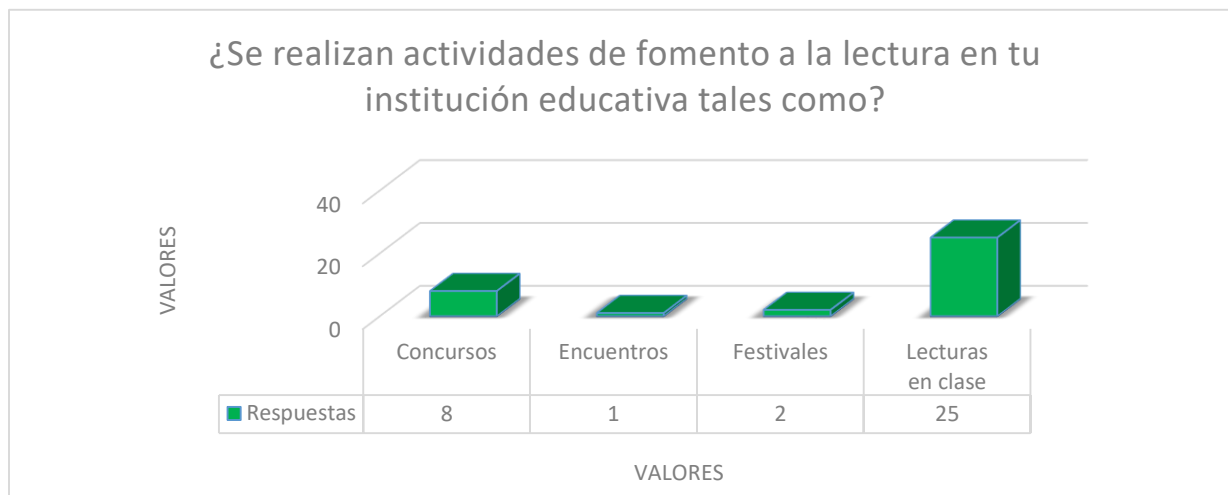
¿Se realizan actividades de fomento a la lectura en tu institución educativa tales como?

VALORES

40
20
0

| | Concursos | Encuentros | Festivales | Lecturas en clase |
|---|---|---|---|---|
| Respuestas | 8 | 1 | 2 | 25 |

VALORES